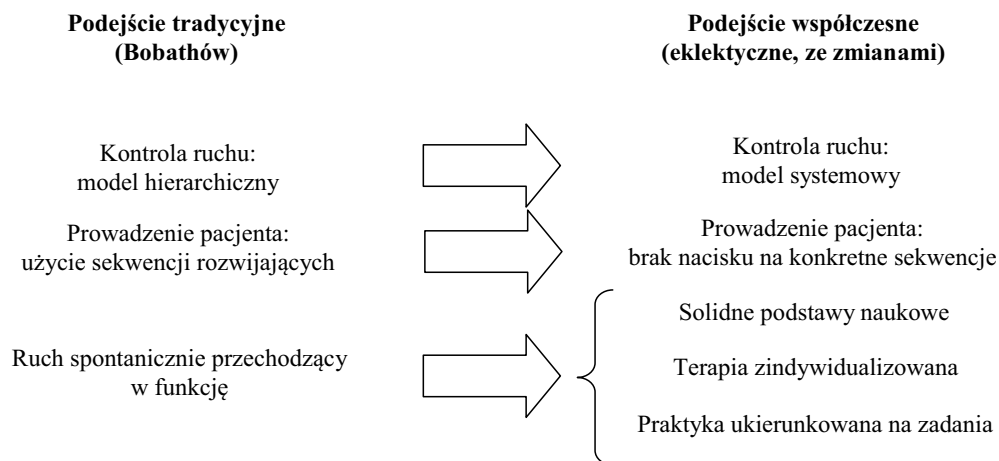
**Podejście tradycyjne (Bobathów)**

**Podejście współczesne (eklektyczne, ze zmianami)**

Kontrola ruchu: model hierarchiczny

Kontrola ruchu: model systemowy

Prowadzenie pacjenta: użycie sekwencji rozwijających

Prowadzenie pacjenta: brak nacisku na konkretne sekwencje

Ruch spontanicznie przechodzący w funkcję

Solidne podstawy naukowe

Terapia zindywidualizowana

Praktyka ukierunkowana na zadania